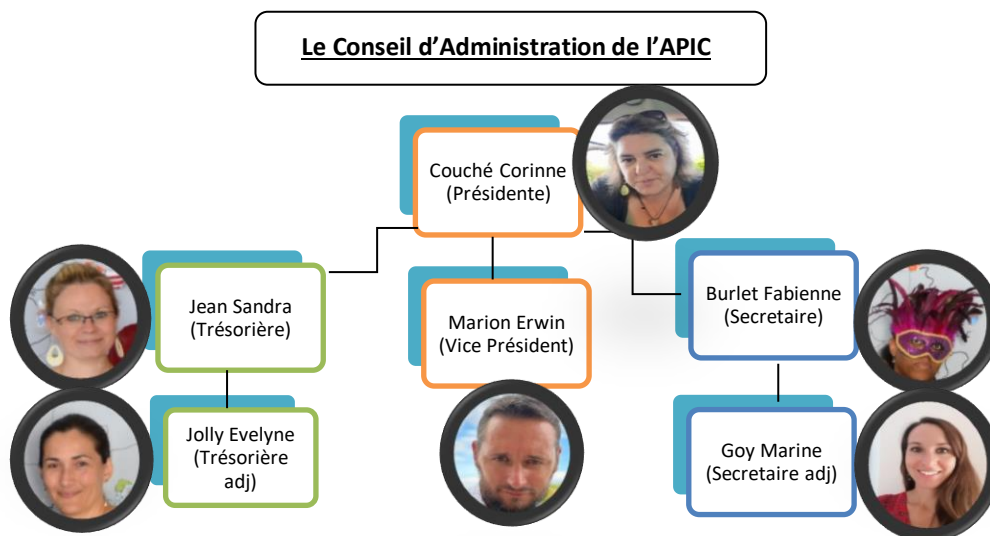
Le Conseil d'Administration de l'APIC

Couché Corinne
(Présidente)

Jean Sandra
(Trésorière)

Marion Erwin
(Vice Président)

Burlet Fabienne
(Secretaire)

Jolly Evelyne
(Trésorière adj)

Goy Marine
(Secretaire adj)